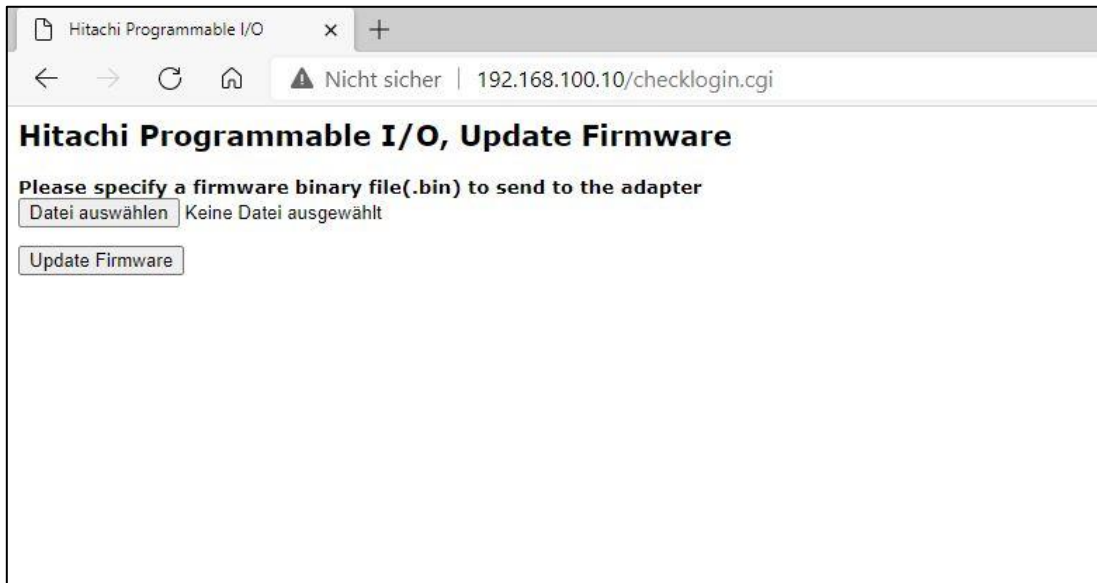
Hitachi Programmable I/O ×

Nicht sicher | 192.168.100.10/checklogin.cgi

Hitachi Programmable I/O, Update Firmware

Please specify a firmware binary file(.bin) to send to the adapter

Datei auswählen Keine Datei ausgewählt

Update Firmware